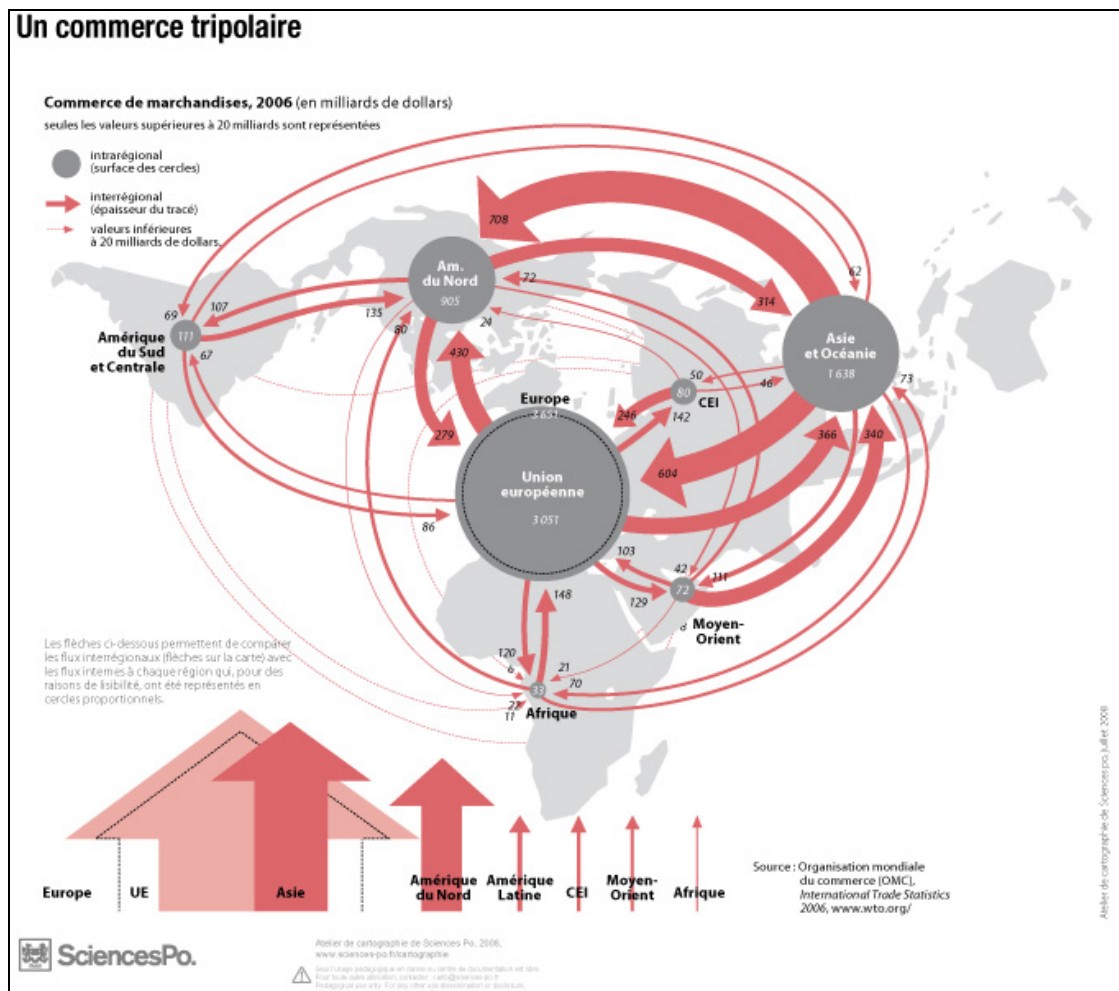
Un commerce tripolaire

Commerce de marchandises, 2006 (en milliards de dollars)
seules les valeurs supérieures à 20 milliards sont représentées

intrarégional (surface des cercles)
interrégional (épaisseur du tracé)
valeurs inférieures à 20 milliards de dollars

708
62
Am. du Nord
905
72
314
107
69
Amérique du Sud et Centrale
111
67
135
80
24
Asie et Océanie
1 638
50
46
73
430
Europe
3 651
80
CEI
246
142
279
604
366
340
Union européenne
3 051
86
103
42
72
111
129
Moyen-Orient
148
120
6
21
70
33
27
11
Afrique

Les flèches ci-dessous permettent de comparer les flux interrégionaux (flèches sur la carte) avec les flux internes à chaque région qui, pour des raisons de lisibilité, ont été représentés en cercles proportionnels.

Europe
UE
Asie
Amérique du Nord
Amérique Latine
CEI
Moyen-Orient
Afrique

Source : Organisation mondiale du commerce (OMC), International Trade Statistics 2006, www.wto.org/

Atelier de cartographie de Sciences Po, juillet 2008

SciencesPo.
Atelier de cartographie de Sciences Po, 2008, www.sciences-po.fr/cartographie
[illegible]